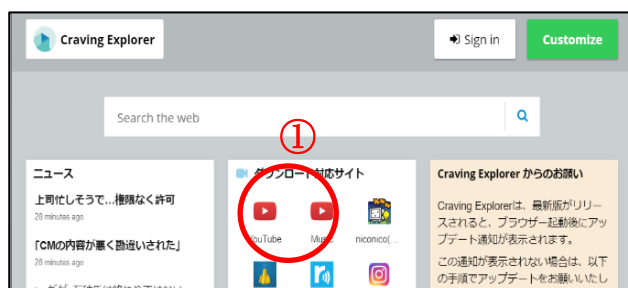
Craving Explorer

Sign in

Customize

Search the web

①

ニュース

上司忙しそうで…権限なく許可

28 minutes ago

「CMの内容が悪く勘違いされた」

28 minutes ago

ダウンロード対応サイト

YouTube

Music

niconico(...

Craving Explorer からのお願い

Craving Explorerは、最新版がリリースされると、ブラウザー起動後にアップデート通知が表示されます。

この通知が表示されない場合は、以下の手順でアップデートをお願いいたし